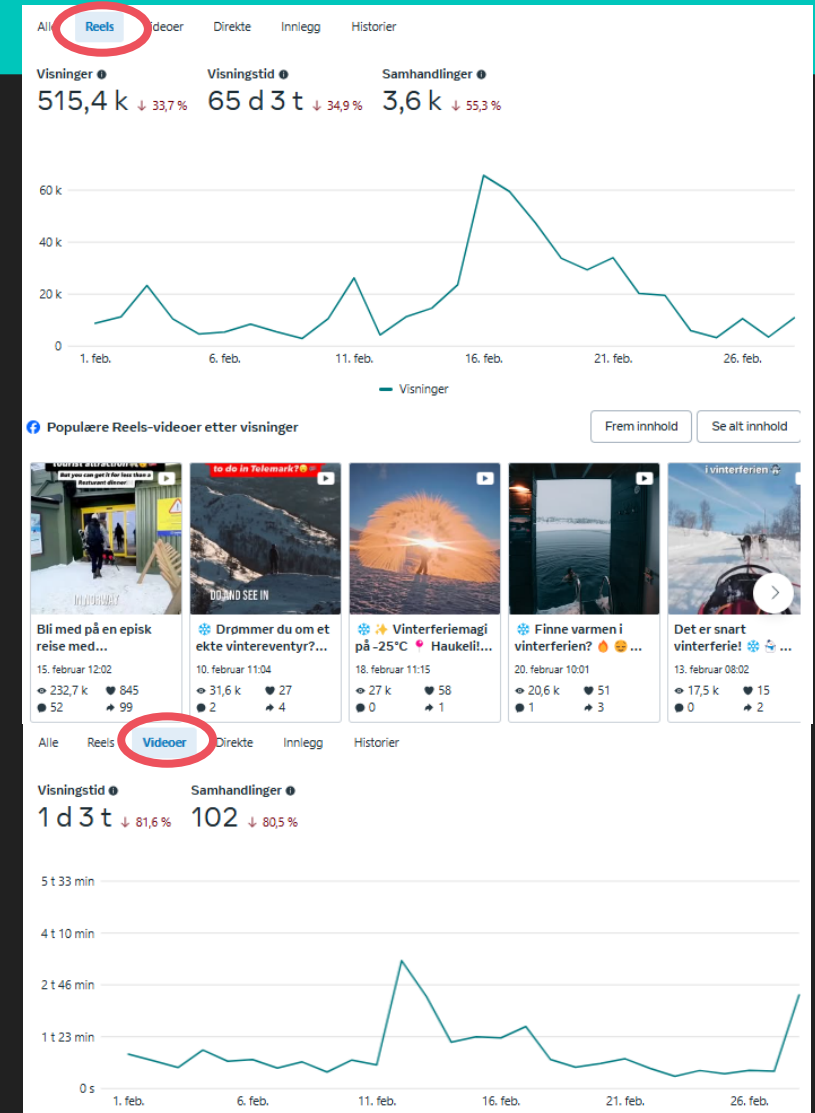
Alle Reels Videoer Direkte Innlegg Historier

Visninger
515,4 k ↓ 33,7 %

Visningstid
65 d 3 t ↓ 34,9 %

Samhandlinger
3,6 k ↓ 55,3 %

60 k
40 k
20 k
0
1. feb. 6. feb. 11. feb. 16. feb. 21. feb. 26. feb.

Visninger

Populære Reels-videoer etter visninger

Frem innhold
Se alt innhold

to do in Telemark?
DO AND SEE IN
i vinterferien

Bli med på en episk reise med...
15. februar 12:02
232,7 k 845
52 99

❄️ Drømmer du om et ekte vintereventyr?...
10. februar 11:04
31,6 k 27
2 4

❄️ ✨ Vinterferiemagi på -25°C 🎈 Haukeli!...
18. februar 11:15
27 k 58
0 1

❄️ Finne varmen i vinterferien? 🔥 😌 ...
20. februar 10:01
20,6 k 51
1 3

Det er snart vinterferie! ❄️ ...
13. februar 08:02
17,5 k 15
0 2

Alle Reels Videoer Direkte Innlegg Historier

Visningstid
1 d 3 t ↓ 81,6 %

Samhandlinger
102 ↓ 80,5 %

5 t 33 min
4 t 10 min
2 t 46 min
1 t 23 min
0 s
1. feb. 6. feb. 11. feb. 16. feb. 21. feb. 26. feb.